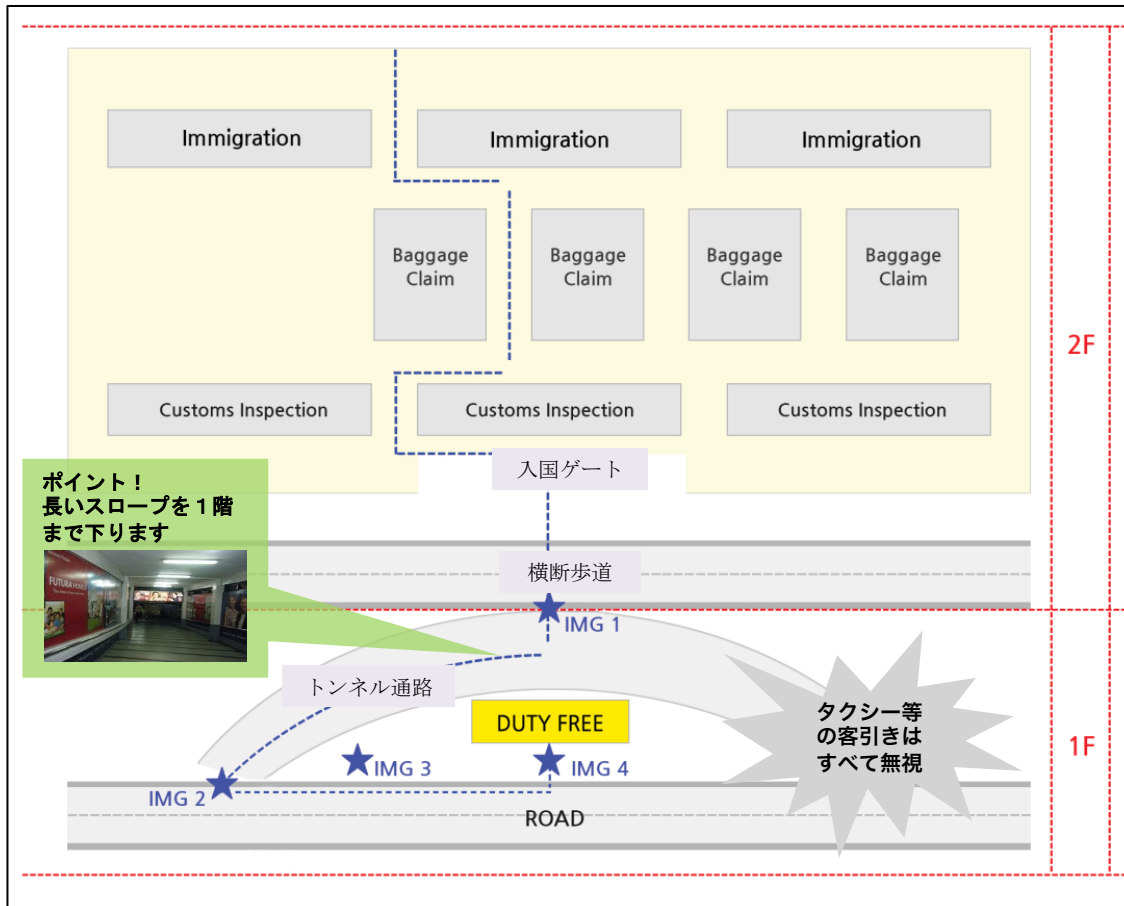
Immigration

Immigration

Immigration

Baggage Claim

Baggage Claim

Baggage Claim

Baggage Claim

Customs Inspection

Customs Inspection

Customs Inspection

2F

ポイント！
長いスロープを１階まで下ります

FUTURA

入国ゲート

横断歩道

IMG 1

トンネル通路

DUTY FREE

タクシー等の客引きはすべて無視

1F

IMG 2

IMG 3

IMG 4

ROAD